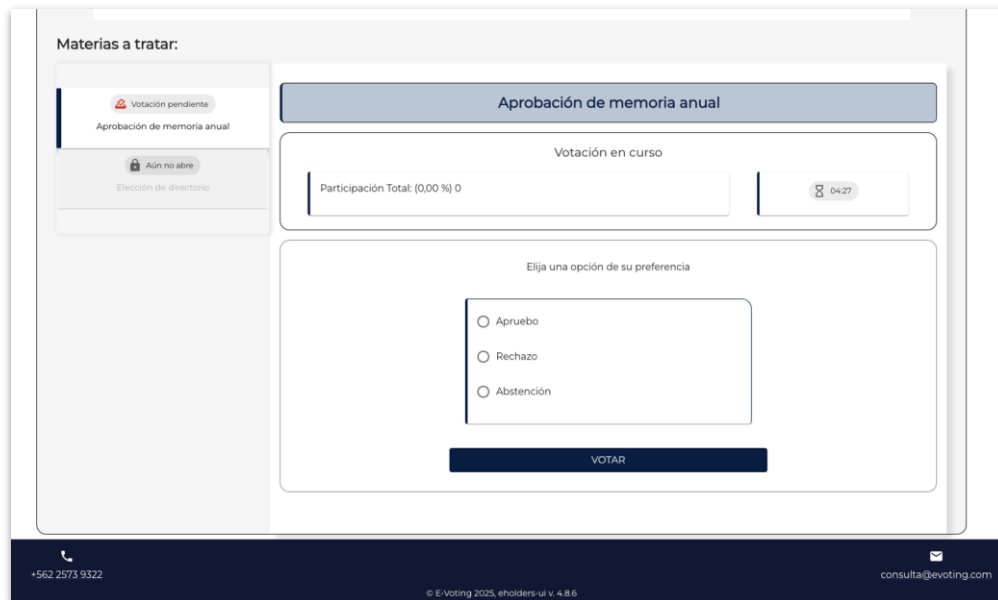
Materias a tratar:

Votación pendiente
Aprobación de memoria anual

Aún no abre
Elección de directorio

Aprobación de memoria anual

Votación en curso

Participación Total: (0,00 %) 0

04:27

Elija una opción de su preferencia

Apruebo

Rechazo

Abstención

VOTAR

+562 2573 9322

consulta@evoting.com

© E-Voting 2025, eholders-ui v. 4.8.6